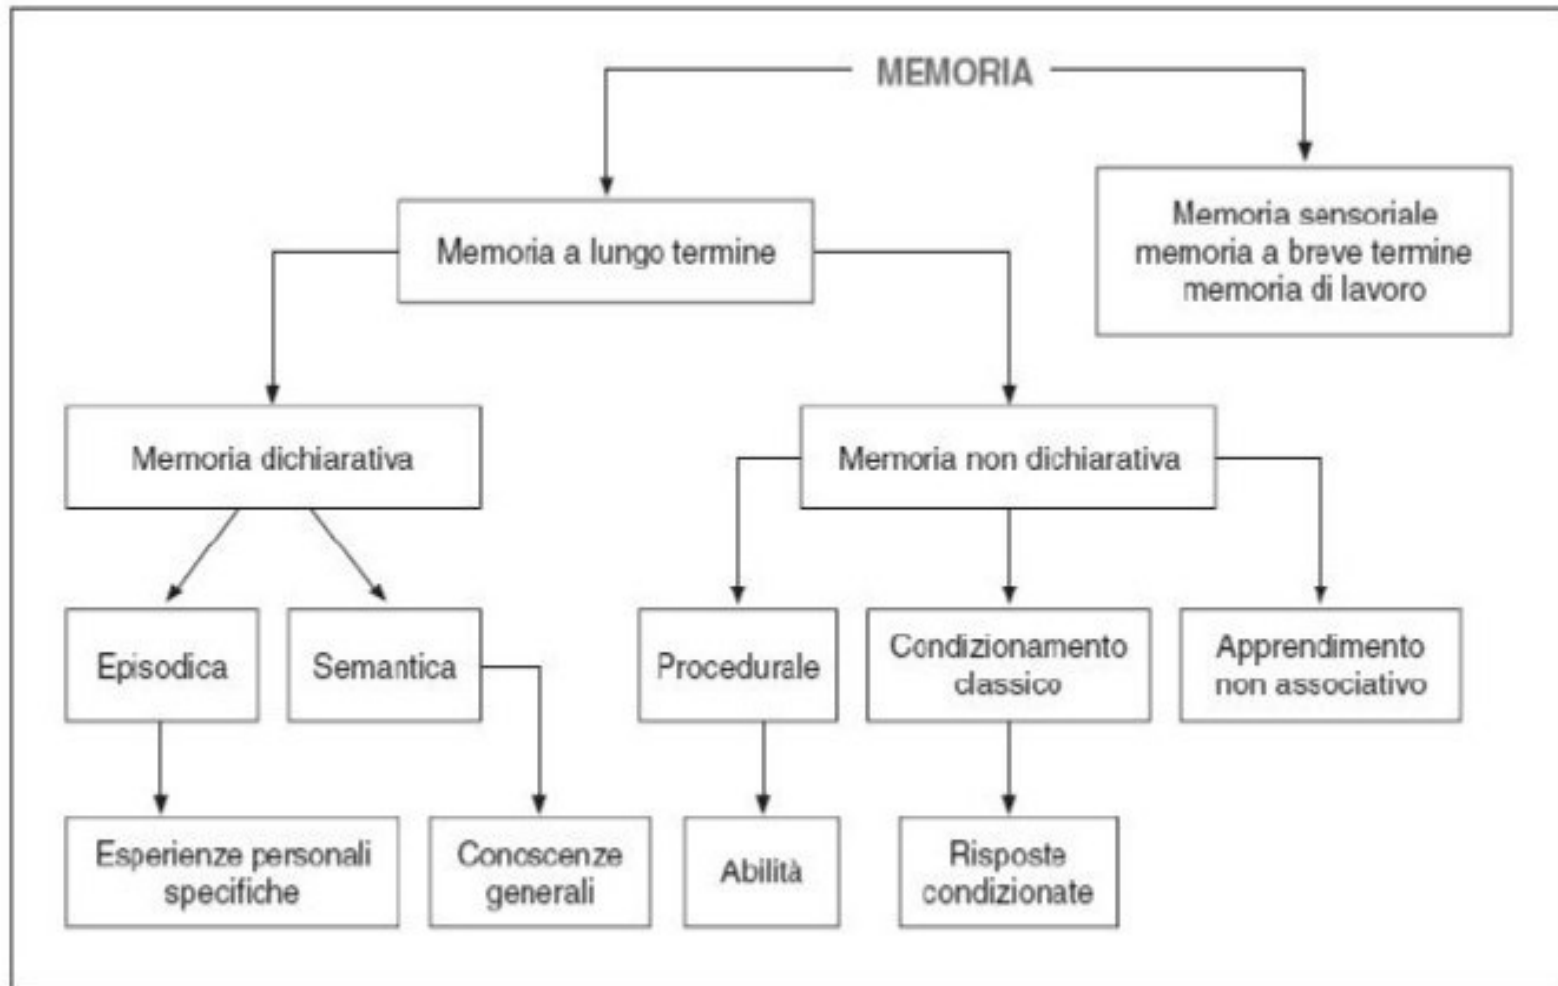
MEMORIA

Memoria a lungo termine

Memoria sensoriale
memoria a breve termine
memoria di lavoro

Memoria dichiarativa

Memoria non dichiarativa

Episodica

Semantica

Procedurale

Condizionamento classico

Apprendimento non associativo

Esperienze personali specifiche

Conoscenze generali

Abilità

Risposte condizionate